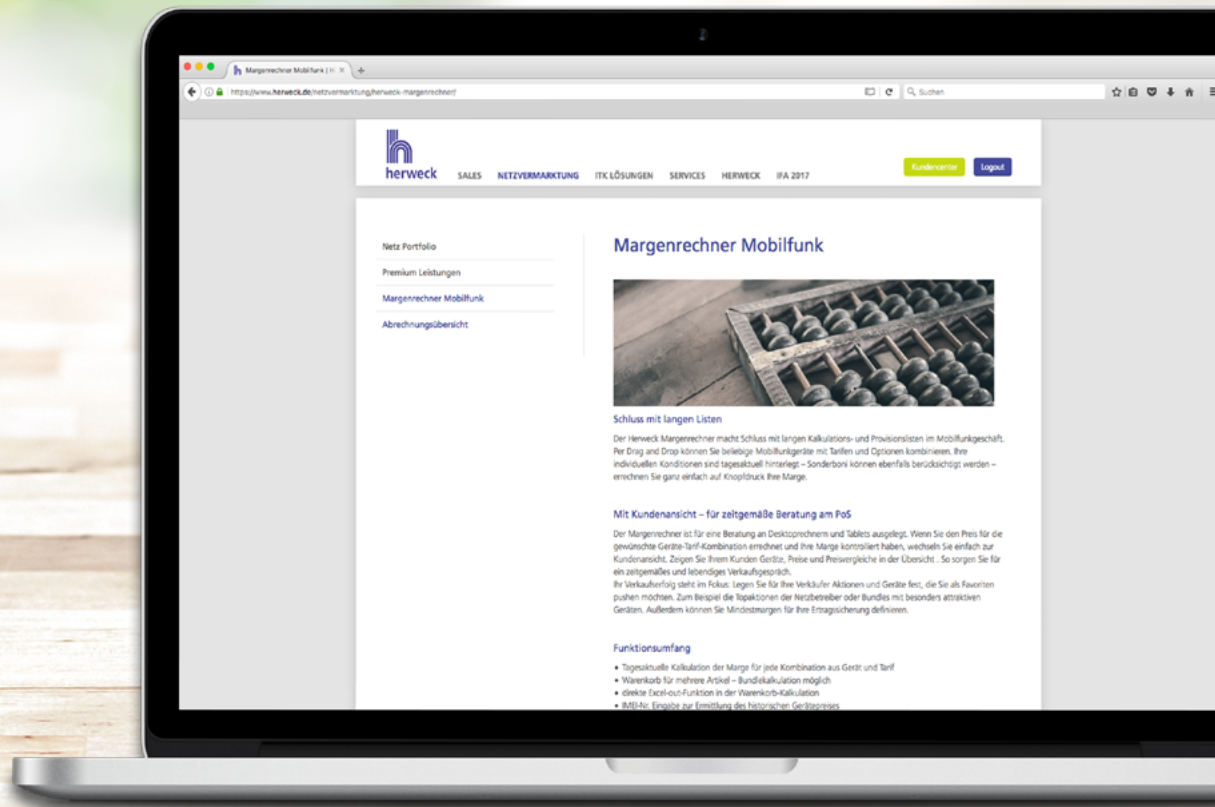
Margenrechner Mobilfunk | H ×

https://www.herweck.de/netzvermarktung/herweck-margenrechner/

Suchen

herweck

SALES NETZVERMARKTUNG ITK LÖSUNGEN SERVICES HERWECK IFA 2017

Kundencenter Logout

Netz Portfolio

Premium Leistungen

Margenrechner Mobilfunk

Abrechnungsübersicht

Margenrechner Mobilfunk

Schluss mit langen Listen

Der Herweck Margenrechner macht Schluss mit langen Kalkulations- und Provisionslisten im Mobilfunkgeschäft. Per Drag and Drop können Sie beliebige Mobilfunkgeräte mit Tarifen und Optionen kombinieren. Ihre individuellen Konditionen sind tagesaktuell hinterlegt – Sonderboni können ebenfalls berücksichtigt werden – errechnen Sie ganz einfach auf Knopfdruck Ihre Marge.

Mit Kundenansicht – für zeitgemäße Beratung am PoS

Der Margenrechner ist für eine Beratung an Desktoprechnern und Tablets ausgelegt. Wenn Sie den Preis für die gewünschte Geräte-Tarif-Kombination errechnet und Ihre Marge kontrolliert haben, wechseln Sie einfach zur Kundenansicht. Zeigen Sie Ihrem Kunden Geräte, Preise und Preisvergleiche in der Übersicht . So sorgen Sie für ein zeitgemäßes und lebendiges Verkaufsgespräch.
Ihr Verkaufserfolg steht im Fokus: Legen Sie für Ihre Verkäufer Aktionen und Geräte fest, die Sie als Favoriten pushen möchten. Zum Beispiel die Topaktionen der Netzbetreiber oder Bundles mit besonders attraktiven Geräten. Außerdem können Sie Mindestmargen für Ihre Ertragsicherung definieren.

Funktionsumfang

• Tagesaktuelle Kalkulation der Marge für jede Kombination aus Gerät und Tarif
• Warenkorb für mehrere Artikel – Bundlekalkulation möglich
• direkte Excel-out-Funktion in der Warenkorb-Kalkulation
• IMEI-Nr. Eingabe zur Ermittlung des historischen Gerätepreises